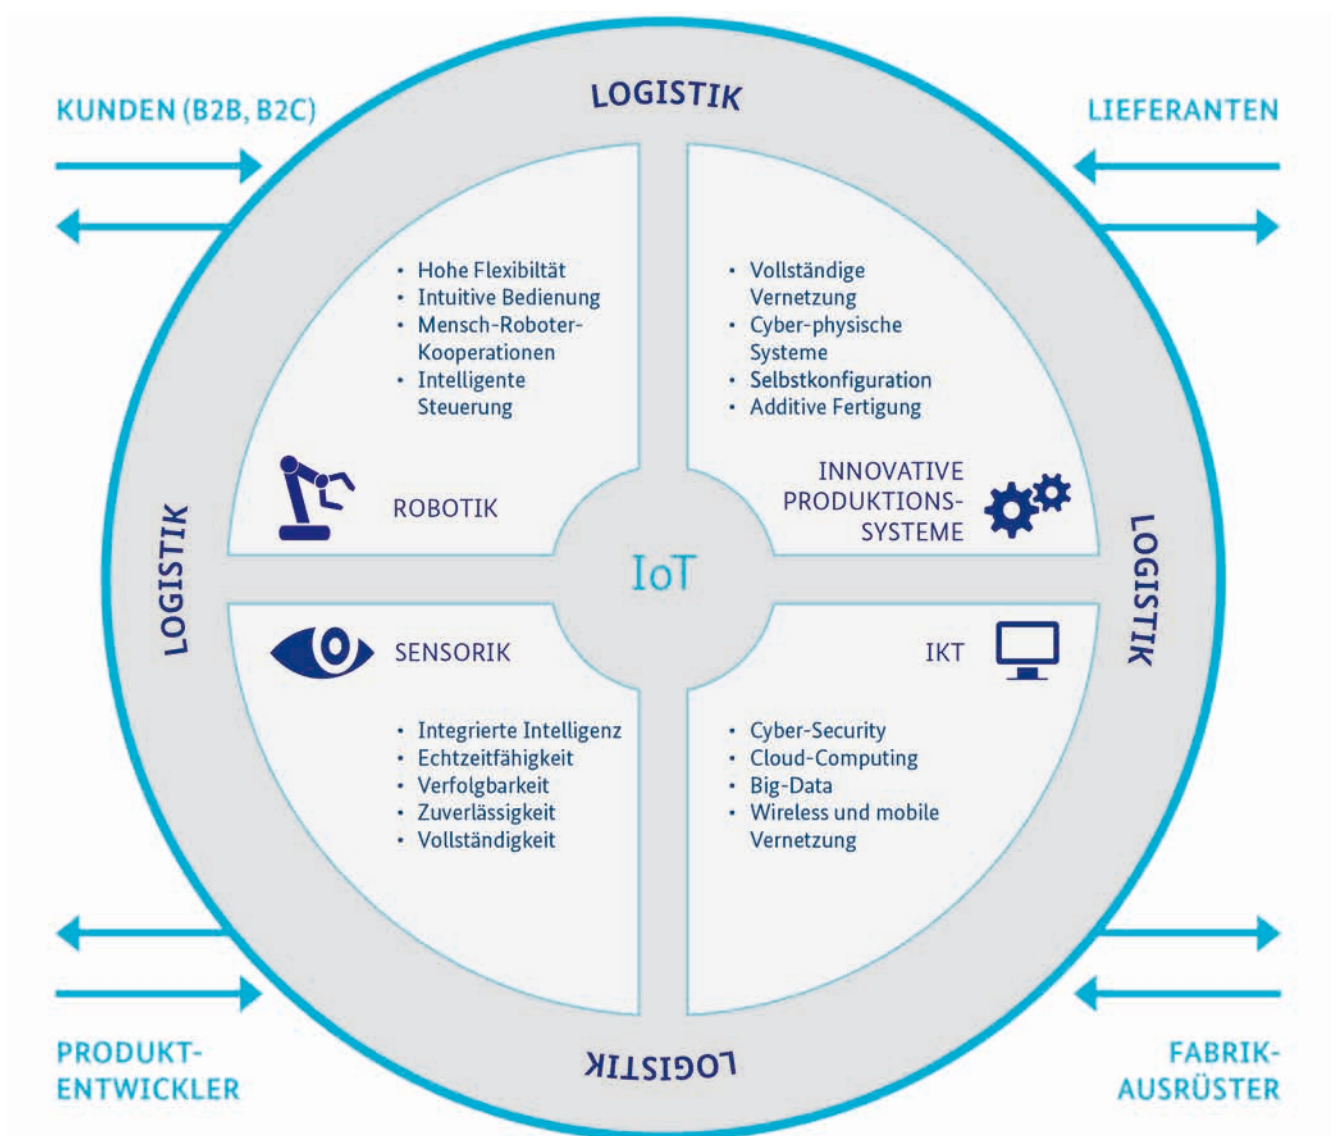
KUNDEN (B2B, B2C)

LOGISTIK

LIEFERANTEN

- Hohe Flexibiltät
- Intuitive Bedienung
- Mensch-Roboter-Kooperationen
- Intelligente Steuerung

ROBOTIK

- Vollständige Vernetzung
- Cyber-physische Systeme
- Selbstkonfiguration
- Additive Fertigung

INNOVATIVE PRODUKTIONS-SYSTEME

LOGISTIK

IoT

LOGISTIK

SENSORIK

- Integrierte Intelligenz
- Echtzeitfähigkeit
- Verfolgbarkeit
- Zuverlässigkeit
- Vollständigkeit

IKT

- Cyber-Security
- Cloud-Computing
- Big-Data
- Wireless und mobile Vernetzung

LOGISTIK

PRODUKT-ENTWICKLER

FABRIK-AUSRÜSTER